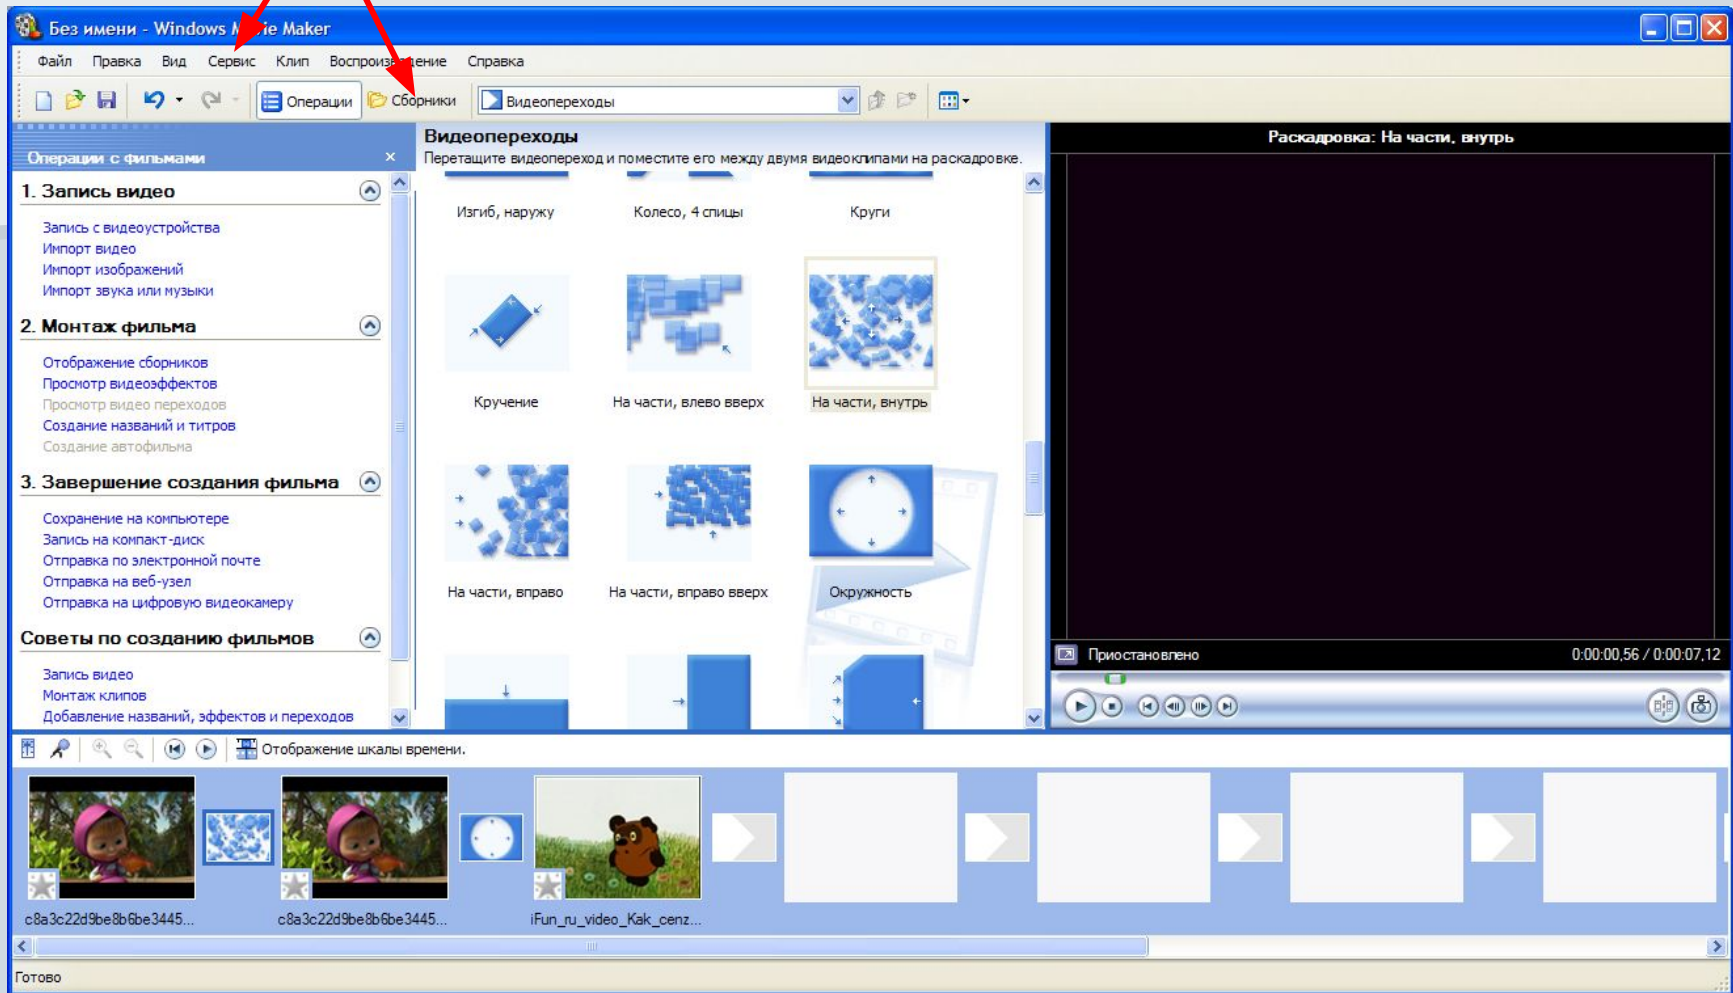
Без имени - Windows M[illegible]ie Maker

Файл Правка Вид Сервис Клип Воспроиз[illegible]ение Справка

Операции Сборники Видеопереходы

Операции с фильмами

1. Запись видео

Запись с видеоустройства
Импорт видео
Импорт изображений
Импорт звука или музыки

2. Монтаж фильма

Отображение сборников
Просмотр видеоэффектов
Просмотр видео переходов
Создание названий и титров
Создание автофильма

3. Завершение создания фильма

Сохранение на компьютере
Запись на компакт-диск
Отправка по электронной почте
Отправка на веб-узел
Отправка на цифровую видеокамеру

Советы по созданию фильмов

Запись видео
Монтаж клипов
Добавление названий, эффектов и переходов

Видеопереходы
Перетащите видеопереход и поместите его между двумя видеоклипами на раскадровке.

Изгиб, наружу
Колесо, 4 спицы
Круги
Кручение
На части, влево вверх
На части, внутрь
На части, вправо
На части, вправо вверх
Окружность

Раскадровка: На части, внутрь

Приостановлено 0:00:00,56 / 0:00:07,12

Отображение шкалы времени.

c8a3c22d9be8b6be3445...
c8a3c22d9be8b6be3445...
iFun_ru_video_Kak_cenz...

Готово